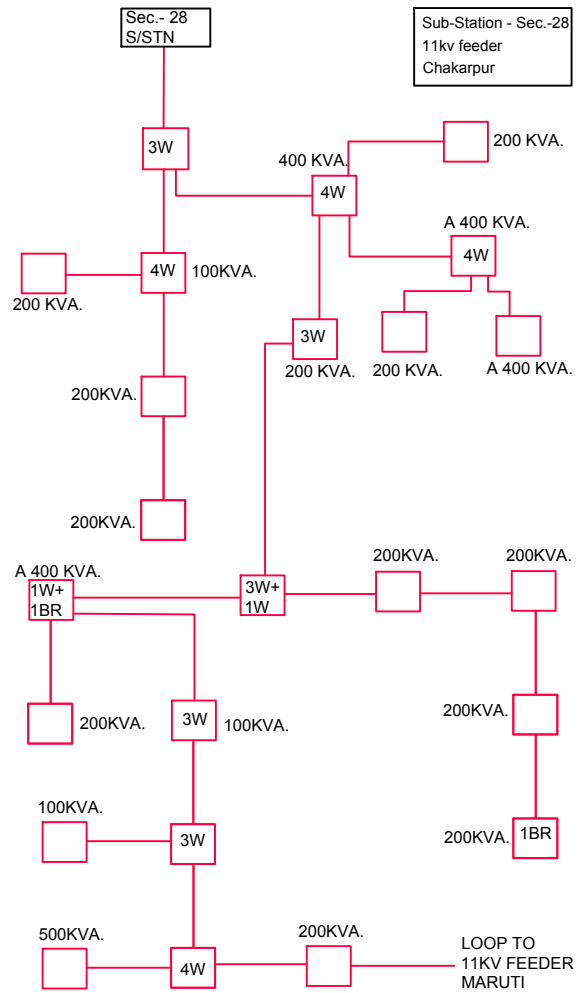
Sec.- 28
S/STN

Sub-Station - Sec.-28
11kv feeder
Chakarpur

3W
400 KVA.
200 KVA.
4W
A 400 KVA.
4W
200 KVA.
4W
100KVA.
3W
200 KVA.
200 KVA.
A 400 KVA.
200KVA.
200KVA.
A 400 KVA.
1W+
1BR
3W+
1W
200KVA.
200KVA.
200KVA.
3W
100KVA.
200KVA.
100KVA.
3W
200KVA.
1BR
500KVA.
4W
200KVA.
LOOP TO
11KV FEEDER
MARUTI